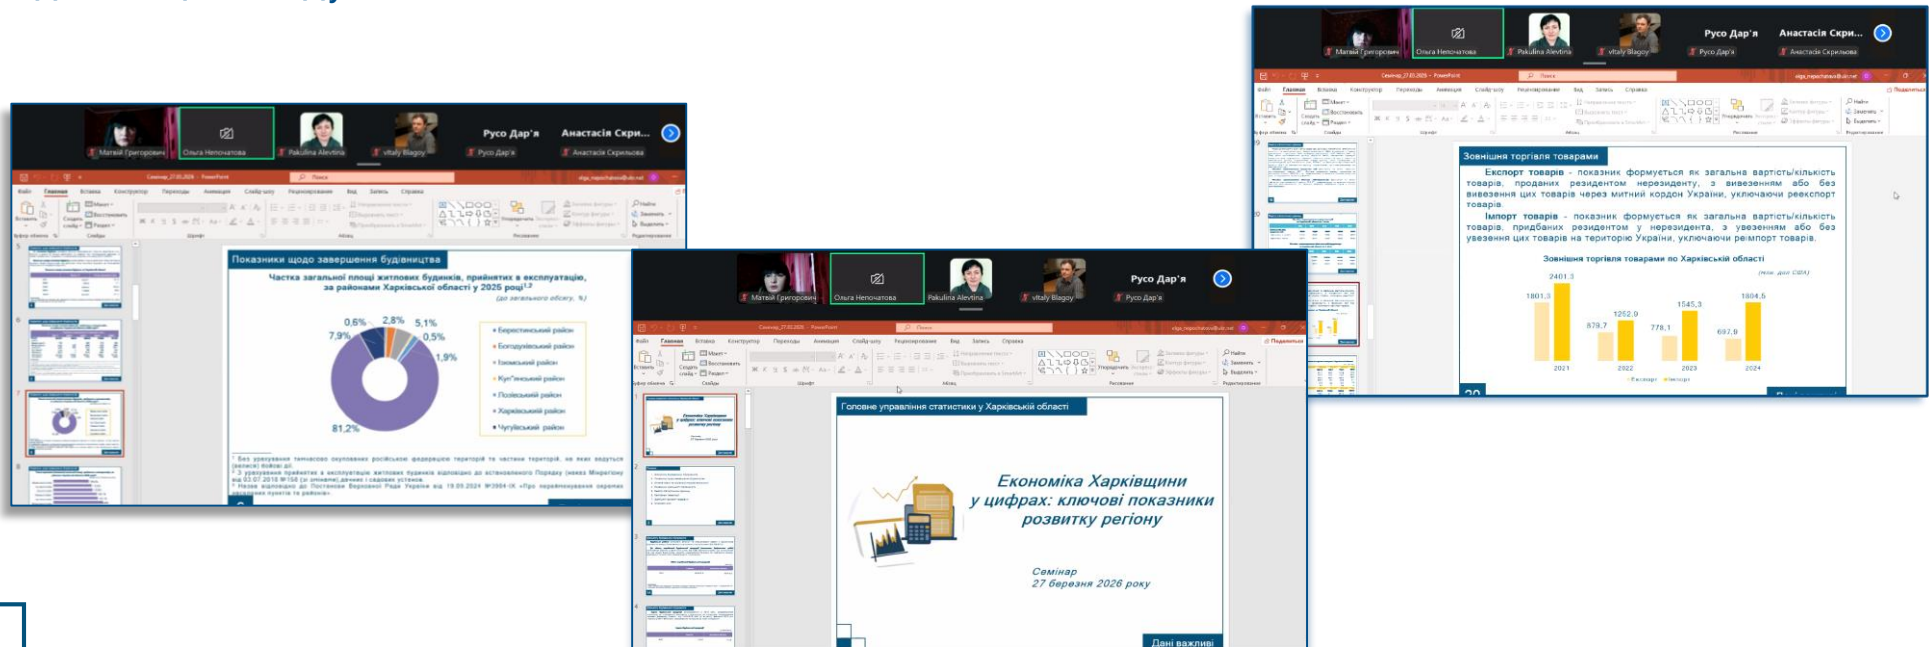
Матвій Григорович
Ольга Непочатова
Pakulina Alevtina
vitaly Blagoy
Русо Дар'я
Анастасія Скри...
Русо Дар'я
Анастасія Скрипльова

Показники щодо завершення будівництва
Частка загальної площі житлових будинків, прийнятих в експлуатацію, за районами Харківської області у 2025 році$^{1,2}$
(до загального обсягу, %)
0,6%
2,8%
5,1%
7,9%
0,5%
1,9%
81,2%
• Берестинський район
• Богодухівський район
• Ізюмський район
• Куп'янський район
• Лозівський район
• Харківський район
• Чугуївський район

Матвій Григорович
Ольга Непочатова
Pakulina Alevtina
vitaly Blagoy
Русо Дар'я
Русо Дар'я

Головне управління статистики у Харківській області
Економіка Харківщини у цифрах: ключові показники розвитку регіону
Семінар
27 березня 2026 року
Дані важливі

Матвій Григорович
Ольга Непочатова
Pakulina Alevtina
vitaly Blagoy
Русо Дар'я
Анастасія Скри...
Русо Дар'я
Анастасія Скрипльова

Зовнішня торгівля товарами
Експорт товарів – показник формується як загальна вартість/кількість товарів, проданих резидентом нерезиденту, з вивезенням або без вивезення цих товарів через митний кордон України, включаючи реекспорт товарів.
Імпорт товарів – показник формується як загальна вартість/кількість товарів, придбаних резидентом у нерезидента, з увезенням або без увезення цих товарів на територію України, включаючи реімпорт товарів.
Зовнішня торгівля товарами по Харківській області
(млн. дол. США)
2401,3
1801,3
1252,9
879,7
1545,3
778,1
1604,5
697,9
2021
2022
2023
2024
Експорт
Імпорт
20